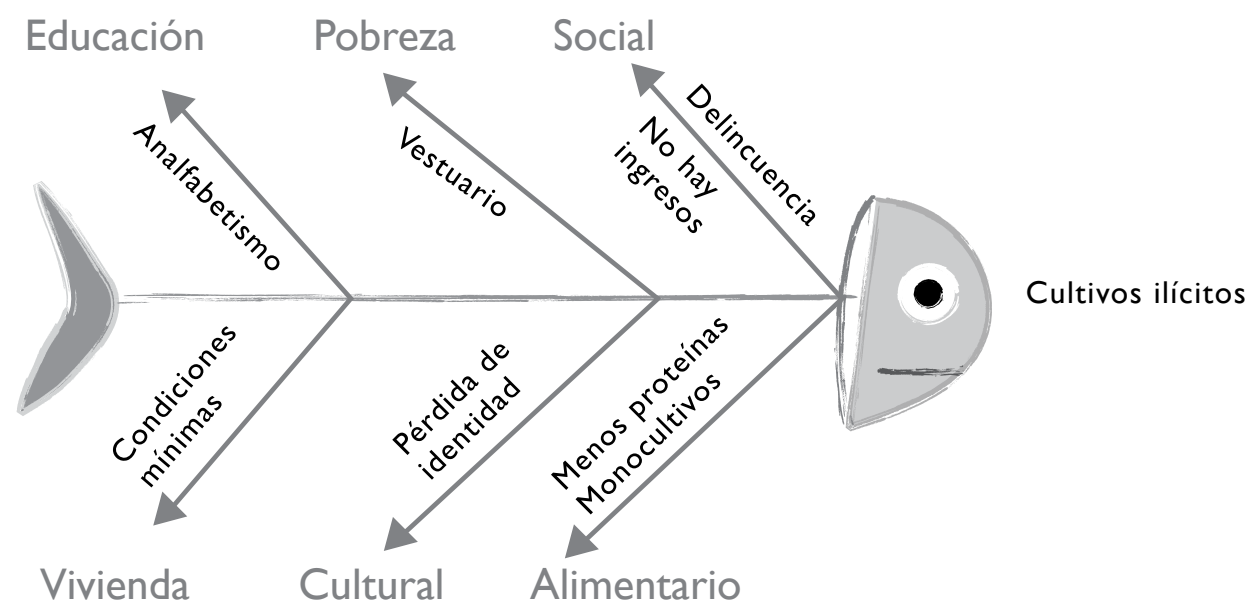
Educación

Pobreza

Social

Analfabetismo

Vestuario

No hay ingresos

Delincuencia

Cultivos ilícitos

Condiciones mínimas

Pérdida de identidad

Menos proteínas Monocultivos

Vivienda

Cultural

Alimentario